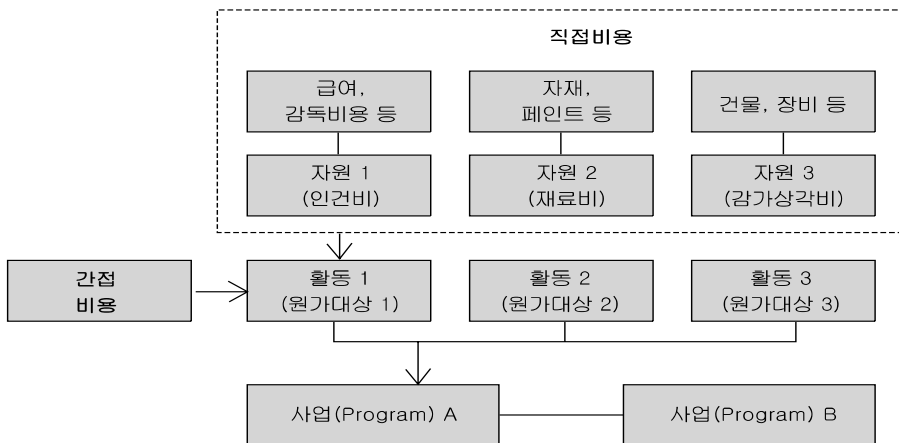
직접비용

급여, 감독비용 등

자재, 페인트 등

건물, 장비 등

자원 1 (인건비)

자원 2 (재료비)

자원 3 (감가상각비)

간접 비용

활동 1 (원가대상 1)

활동 2 (원가대상 2)

활동 3 (원가대상 3)

사업(Program) A

사업(Program) B